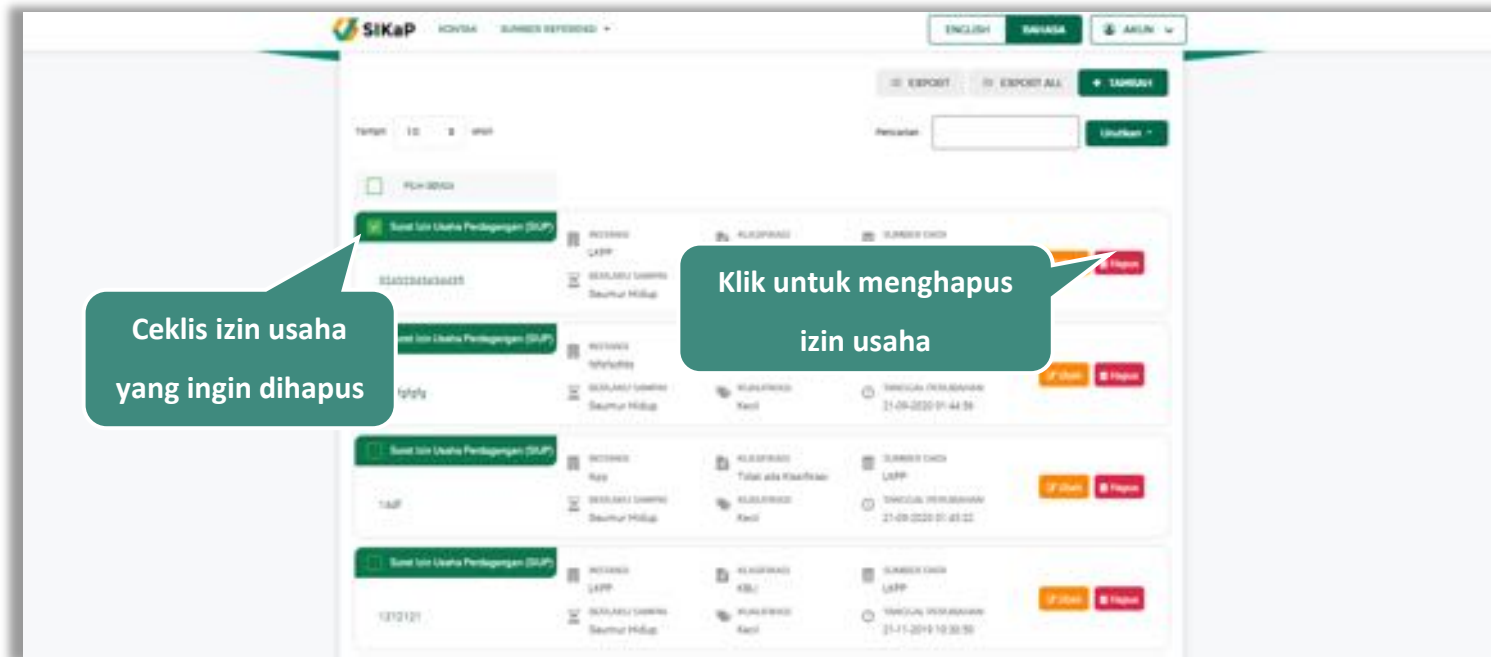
SIKaP KONTAK SUMBER REFERENSI ▾

ENGLISH BAHASA AKUN

EXPORT EXPORT ALL + TAMBAH

Tampil 10 data

Pencarian Urutkan ▾

PILIH SEMUA

Surat Izin Usaha Perdagangan (SIUP)
INSTANSI
LKPP
KLASIFIKASI
SUMBER DATA
BERLAKU SAMPAI
Seumur Hidup
Hapus

Klik untuk menghapus izin usaha

Ceklis izin usaha yang ingin dihapus

Surat Izin Usaha Perdagangan (SIUP)
INSTANSI
BERLAKU SAMPAI
Seumur Hidup
KUALIFIKASI
Kecil
TANGGAL PERUBAHAN
21-09-2020 01:44:56
Ubah Hapus

Surat Izin Usaha Perdagangan (SIUP)
INSTANSI
KLASIFIKASI
Tidak ada Klasifikasi
SUMBER DATA
LKPP
1AdF
BERLAKU SAMPAI
Seumur Hidup
KUALIFIKASI
Kecil
TANGGAL PERUBAHAN
21-09-2020 01:43:22
Ubah Hapus

Surat Izin Usaha Perdagangan (SIUP)
INSTANSI
LKPP
KLASIFIKASI
KBLI
SUMBER DATA
LKPP
1212121
BERLAKU SAMPAI
Seumur Hidup
KUALIFIKASI
Kecil
TANGGAL PERUBAHAN
21-11-2019 10:30:50
Ubah Hapus